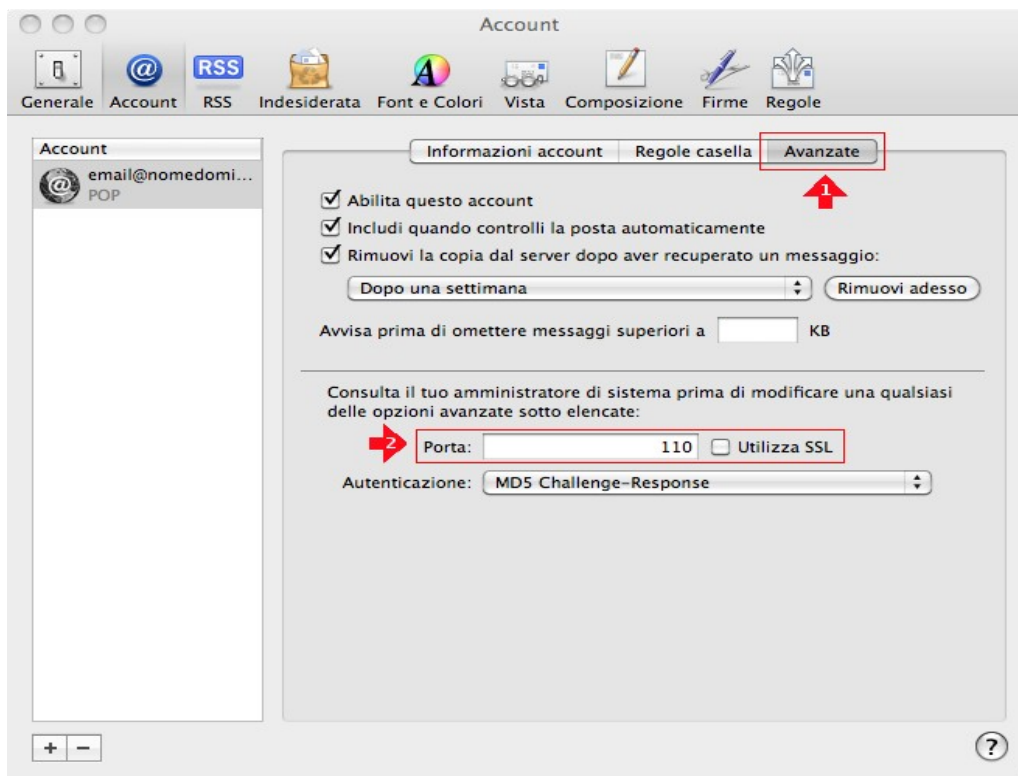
Account

RSS

Generale Account RSS Indesiderata Font e Colori Vista Composizione Firme Regole

Account

email@nomedomi...
POP

Informazioni account Regole casella Avanzate

1

Abilita questo account

Includi quando controlli la posta automaticamente

Rimuovi la copia dal server dopo aver recuperato un messaggio:

Dopo una settimana

Rimuovi adesso

Avvisa prima di omettere messaggi superiori a KB

Consulta il tuo amministratore di sistema prima di modificare una qualsiasi delle opzioni avanzate sotto elencate:

2

Porta: 110 Utilizza SSL

Autenticazione: MD5 Challenge-Response

+ −

?